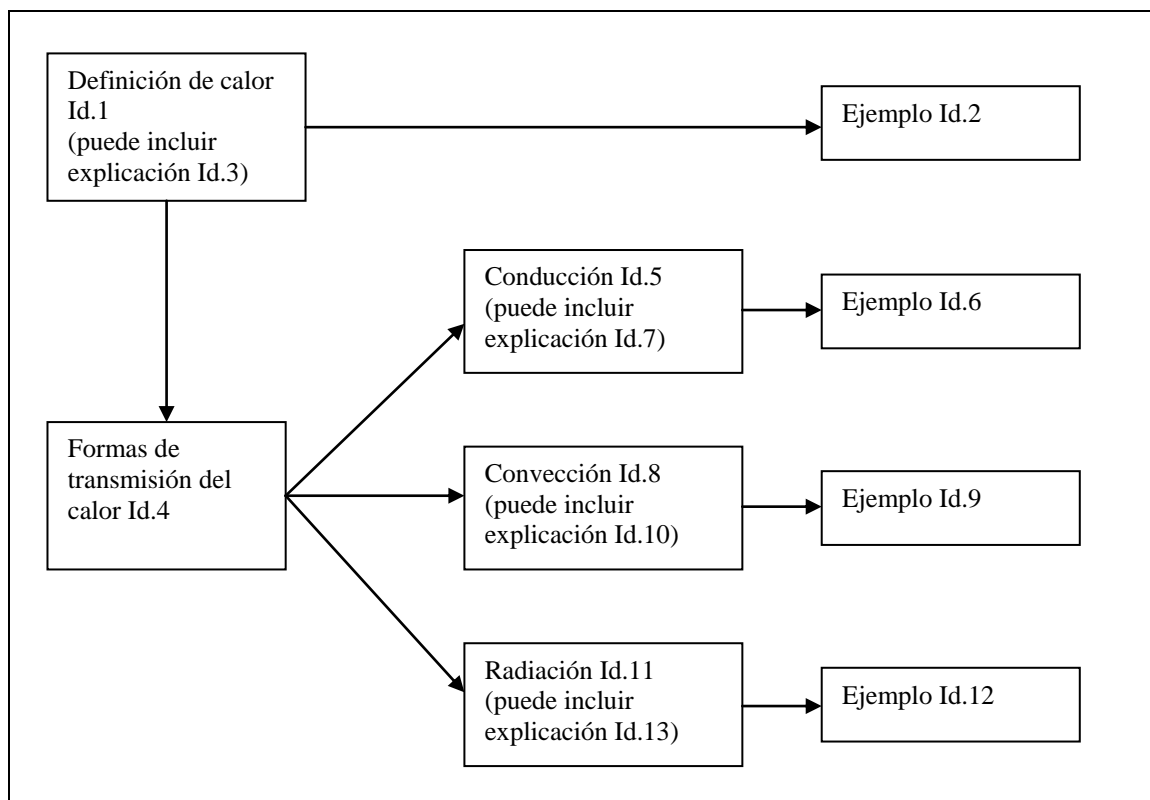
Definición de calor Id.1 (puede incluir explicación Id.3)

Ejemplo Id.2

Formas de transmisión del calor Id.4

Conducción Id.5 (puede incluir explicación Id.7)

Ejemplo Id.6

Convección Id.8 (puede incluir explicación Id.10)

Ejemplo Id.9

Radiación Id.11 (puede incluir explicación Id.13)

Ejemplo Id.12